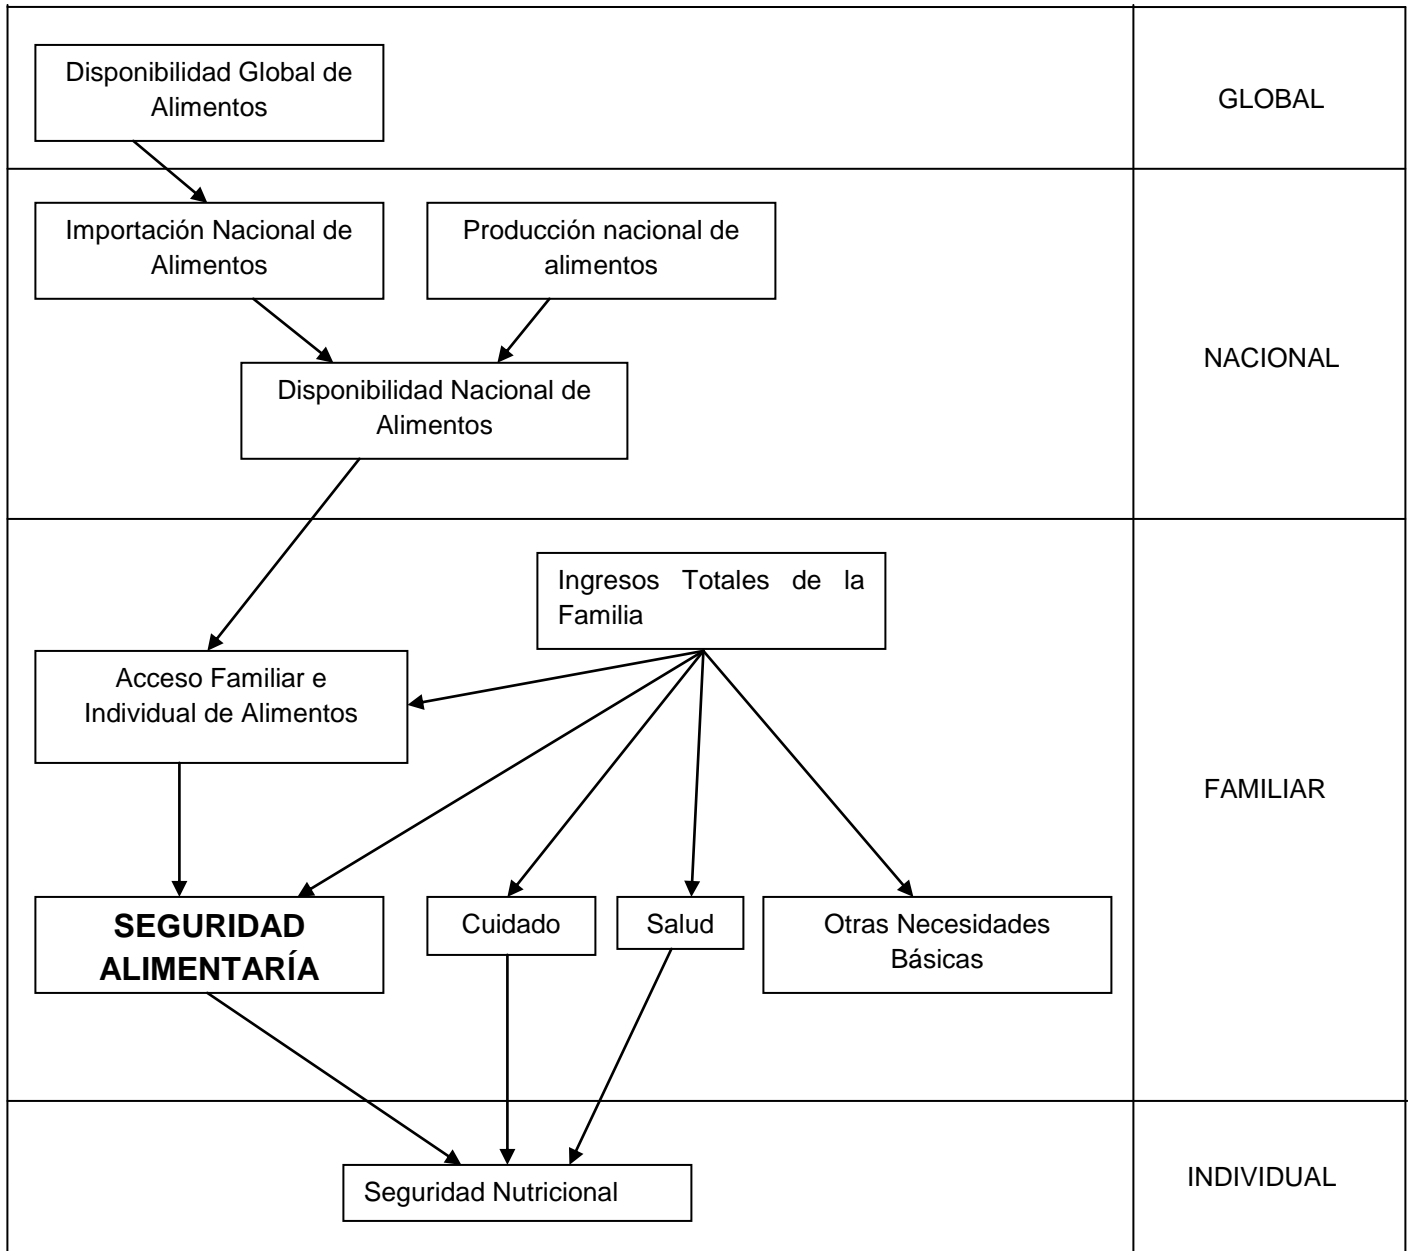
Disponibilidad Global de Alimentos

GLOBAL

Importación Nacional de Alimentos

Producción nacional de alimentos

Disponibilidad Nacional de Alimentos

NACIONAL

Ingresos Totales de la Familia

Acceso Familiar e Individual de Alimentos

FAMILIAR

SEGURIDAD ALIMENTARÍA

Cuidado

Salud

Otras Necesidades Básicas

Seguridad Nutricional

INDIVIDUAL